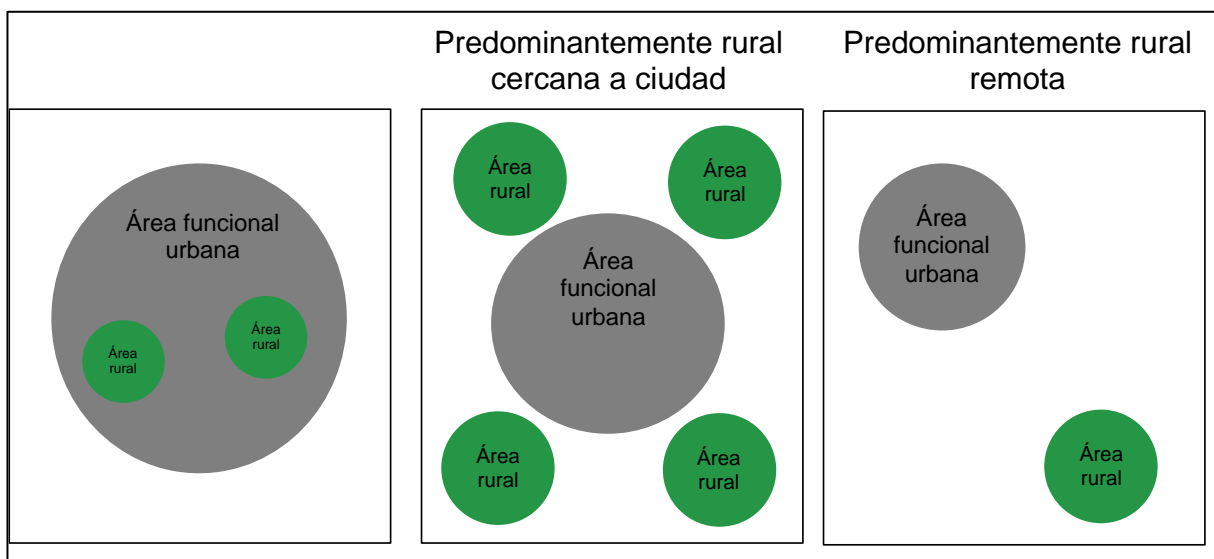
Predominantemente rural cercana a ciudad

Predominantemente rural remota

Área funcional urbana

Área rural

Área rural

Área rural

Área rural

Área funcional urbana

Área rural

Área rural

Área funcional urbana

Área rural